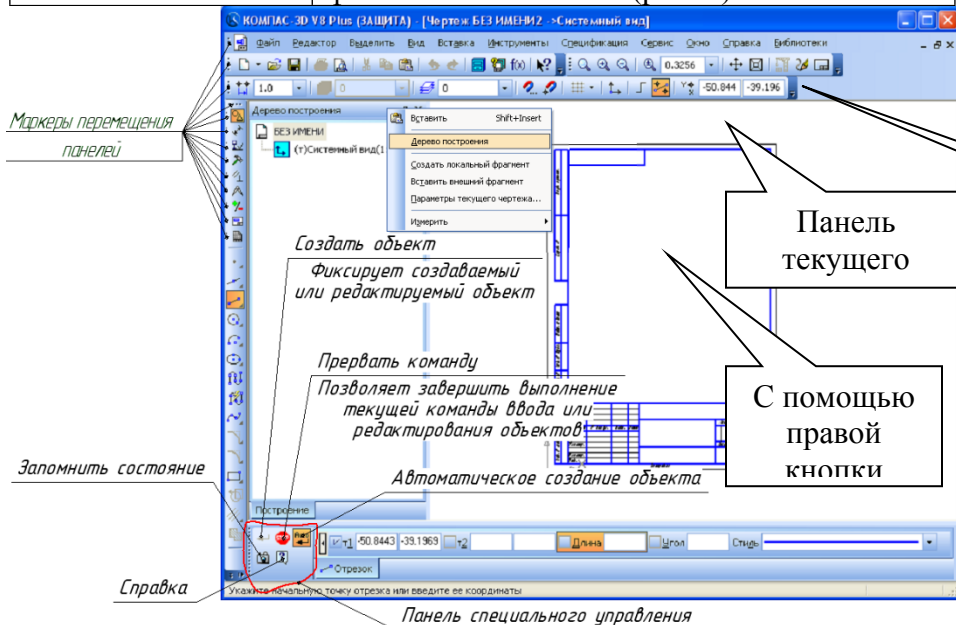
КОМПАС-3D V8 Plus (ЗАЩИТА) - [Чертеж БЕЗ ИМЕНИ2 ->Системный вид]

Файл Редактор Выделить Вид Вставка Инструменты Спецификация Сервис Окно Справка Библиотеки

0.3256

1.0

0

-50.844 -39.196

Маркеры перемещения панелей

Дерево построения

БЕЗ ИМЕНИ

(т)Системный вид(1

Вставить Shift+Insert

Дерево построения

Создать локальный фрагмент

Вставить внешний фрагмент

Параметры текущего чертежа...

Измерить

Панель текущего

Создать объект

Фиксирует создаваемый или редактируемый объект

Прервать команду

Позволяет завершить выполнение текущей команды ввода или редактирования объектов

С помощью правой кнопки

Запомнить состояние

Автоматическое создание объекта

Построение

т1 -50.8443 -39.1969 т2

Длина

Угол

Стиль

Отрезок

Справка

Укажите начальную точку отрезка или введите ее координаты

Панель специального управления